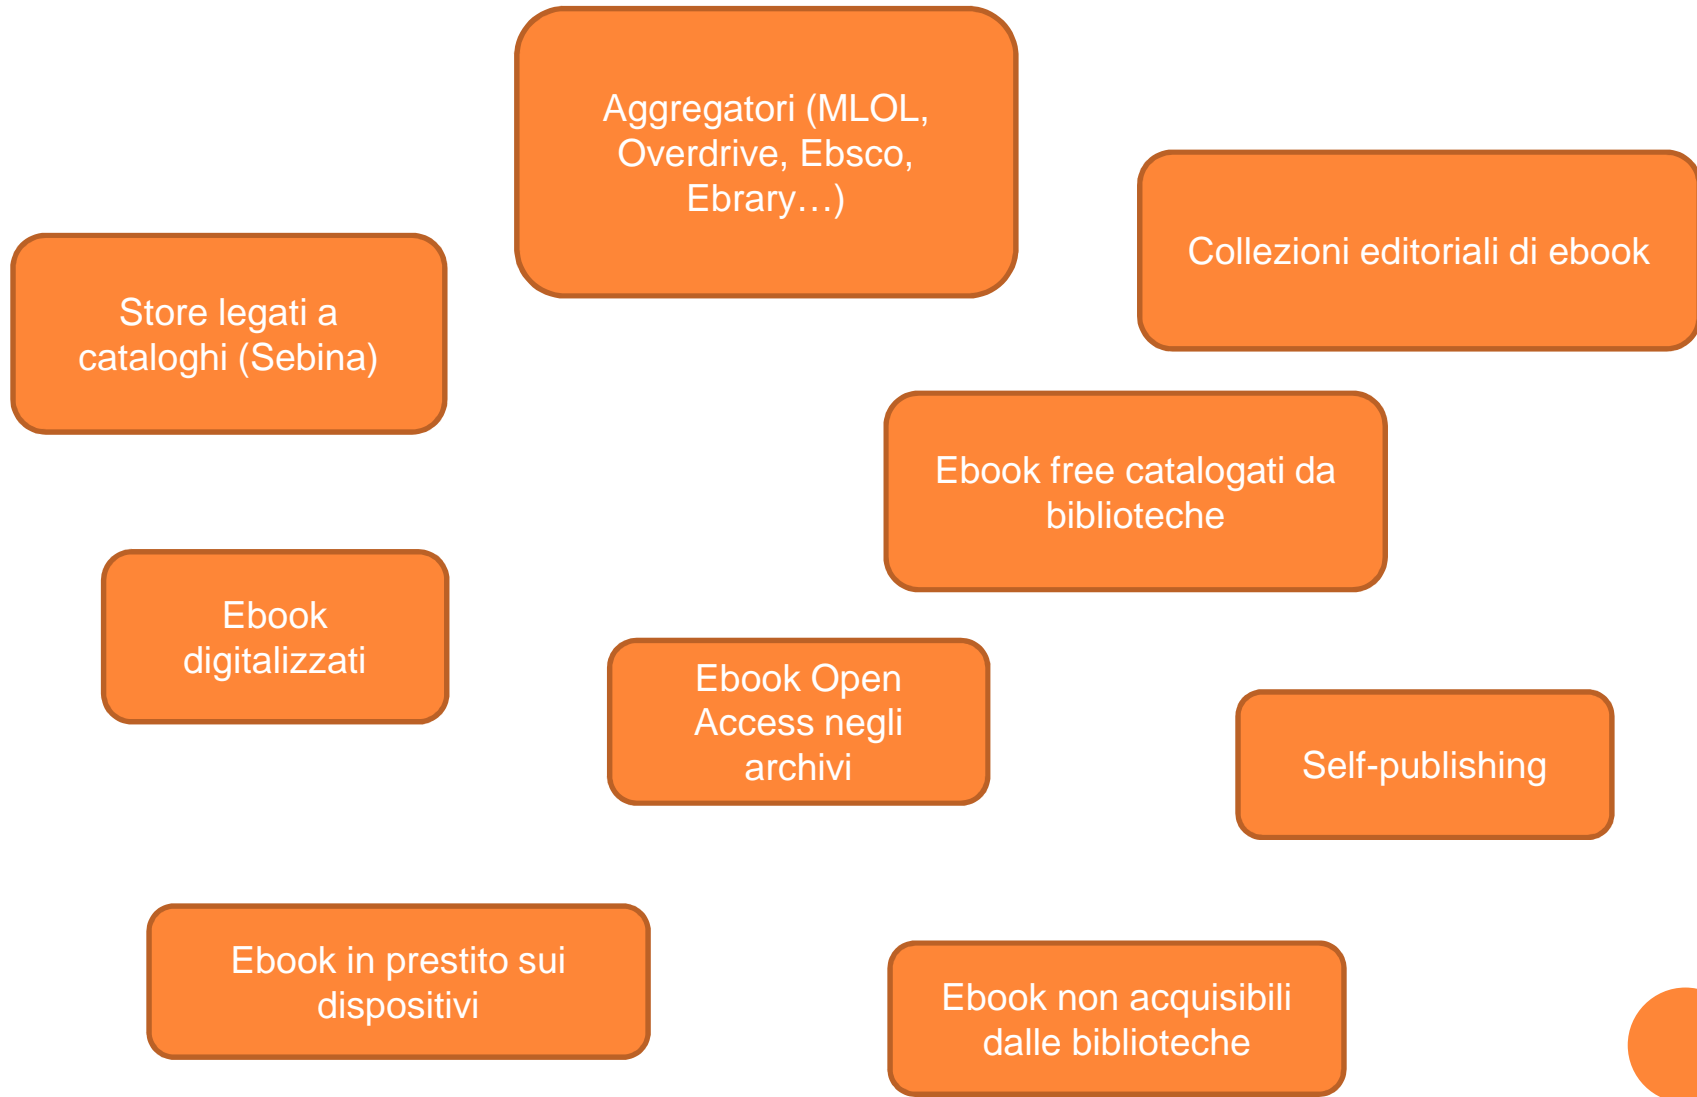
Aggregatori (MLOL, Overdrive, Ebsco, Ebrary…)

Collezioni editoriali di ebook

Store legati a cataloghi (Sebina)

Ebook free catalogati da biblioteche

Ebook digitalizzati

Ebook Open Access negli archivi

Self-publishing

Ebook in prestito sui dispositivi

Ebook non acquisibili dalle biblioteche